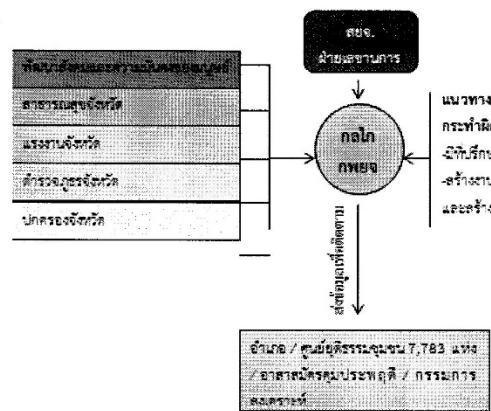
สยจ.
ฝ่ายเลขานการ

พัฒนาสังคมและความมั่นคงของมนุษย์

สาธารณสุขจังหวัด

แรงงานจังหวัด

ตำรวจภูธรจังหวัด

ปกครองจังหวัด

กลไก
กพยจ

แนวทาง
กระทำผิด
-มีที่ปรึกษ
-สร้างงาน
และสร้าง

ส่งข้อมูลเพื่อติดตาม

อำเภอ / ศูนย์ยุติธรรมชุมชน 7,763 แห่ง / อาสาสมัครคุมประพฤติ / กรรมการสงเคราะห์